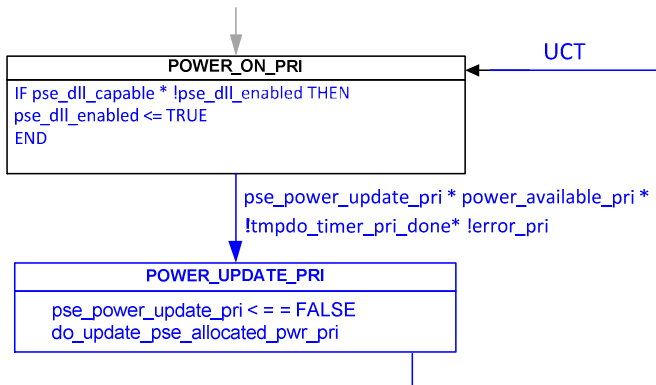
POWER_ON_PRI

IF pse_dll_capable * !pse_dll_enabled THEN
pse_dll_enabled <= TRUE
END

UCT

pse_power_update_pri * power_available_pri *
!tmpdo_timer_pri_done* !error_pri

POWER_UPDATE_PRI

pse_power_update_pri < = = FALSE
do_update_pse_allocated_pwr_pri